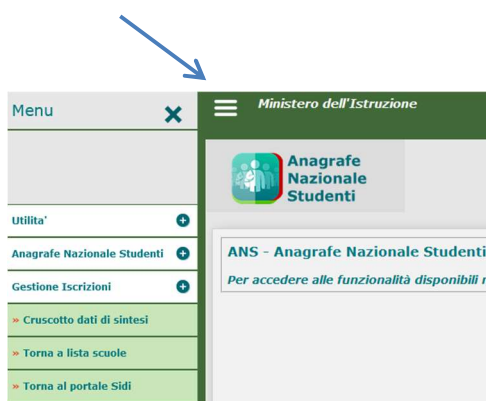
Menu

Utilita'

Anagrafe Nazionale Studenti

Gestione Iscrizioni

» Cruscotto dati di sintesi

» Torna a lista scuole

» Torna al portale Sidi

Ministero dell'Istruzione

Anagrafe Nazionale Studenti

ANS - Anagrafe Nazionale Studenti

Per accedere alle funzionalità disponibili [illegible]